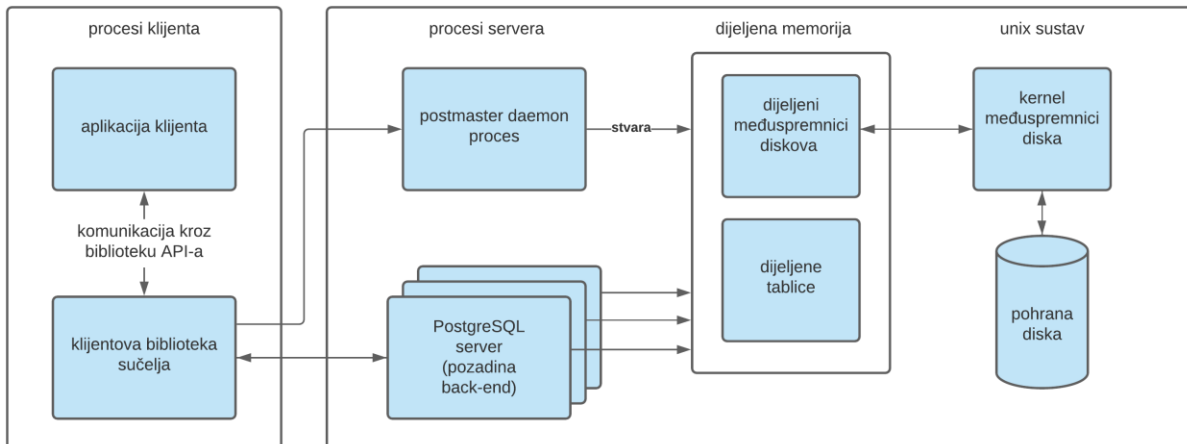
procesi klijenta

aplikacija klijenta

komunikacija kroz biblioteku API-a

klijentova biblioteka sučelja

procesi servera

postmaster daemon proces

stvara

PostgreSQL server (pozadina back-end)

dijeljena memorija

dijeljeni međuspremnici diskova

dijeljene tablice

unix sustav

kernel međuspremnici diska

pohrana diska